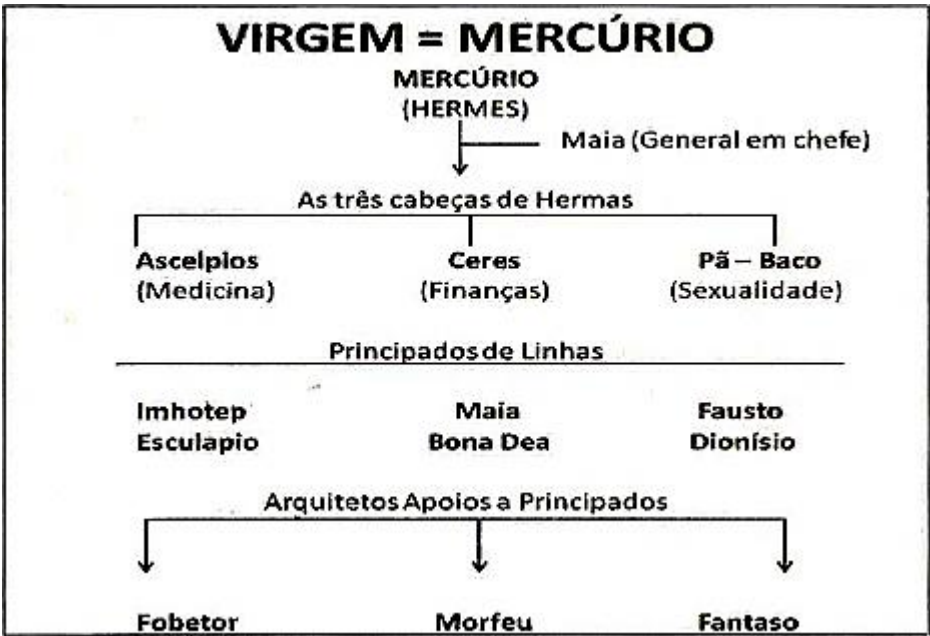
VIRGEM = MERCÚRIO

MERCÚRIO
(HERMES)

Maia (General em chefe)

As três cabeças de Hermas

Ascelpios
(Medicina)

Ceres
(Finanças)

Pã – Baco
(Sexualidade)

Principados de Linhas

Imhotep
Esculapio

Maia
Bona Dea

Fausto
Dionísio

Arquitetos Apoios a Principados

Fobetor

Morfeu

Fantaso